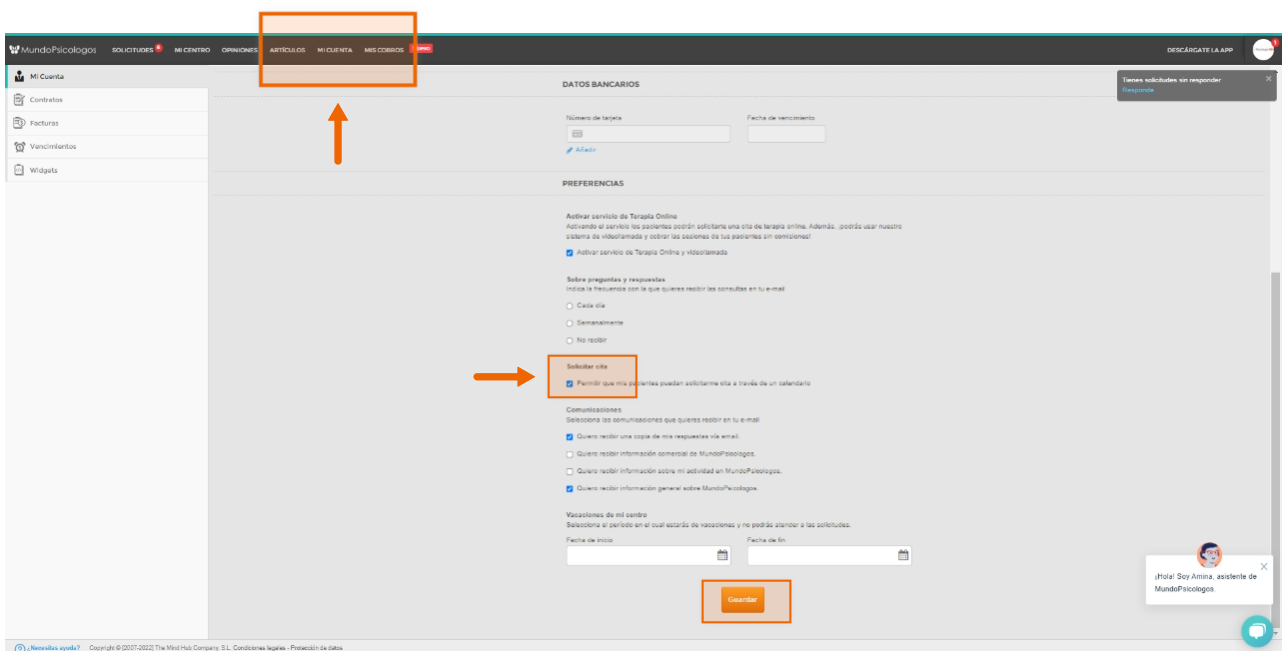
MundoPsicologos SOLICITUDES 6 MI CENTRO OPINIONES ARTÍCULOS MI CUENTA MIS COBROS NUEVO DESCÁRGATE LA APP

Mi Cuenta
Contratos
Facturas
Vencimientos
Widgets

Tienes solicitudes sin responder
Responde

DATOS BANCARIOS

Número de tarjeta
Fecha de vencimiento
Añadir

PREFERENCIAS

Activar servicio de Terapia Online
Activando el servicio los pacientes podrán solicitarte una cita de terapia online. Además, ¡podrás usar nuestro sistema de videollamada y cobrar las sesiones de tus pacientes sin comisiones!

Activar servicio de Terapia Online y videollamada

Sobre preguntas y respuestas
Indica la frecuencia con la que quieres recibir las consultas en tu e-mail

Cada día
Semanalmente
No recibir

Solicitar cita
Permitir que mis pacientes puedan solicitarme cita a través de un calendario

Comunicaciones
Selecciona las comunicaciones que quieres recibir en tu e-mail

Quiero recibir una copia de mis respuestas vía email.
Quiero recibir información comercial de MundoPsicologos.
Quiero recibir información sobre mi actividad en MundoPsicologos.
Quiero recibir información general sobre MundoPsicologos.

Vacaciones de mi centro
Selecciona el periodo en el cual estarás de vacaciones y no podrás atender a las solicitudes.

Fecha de inicio
Fecha de fin

Guardar

¡Hola! Soy Amina, asistente de MundoPsicologos

¿Necesitas ayuda? Copyright © [2007-2022] The Mind Hub Company, S.L. Condiciones legales - Protección de datos